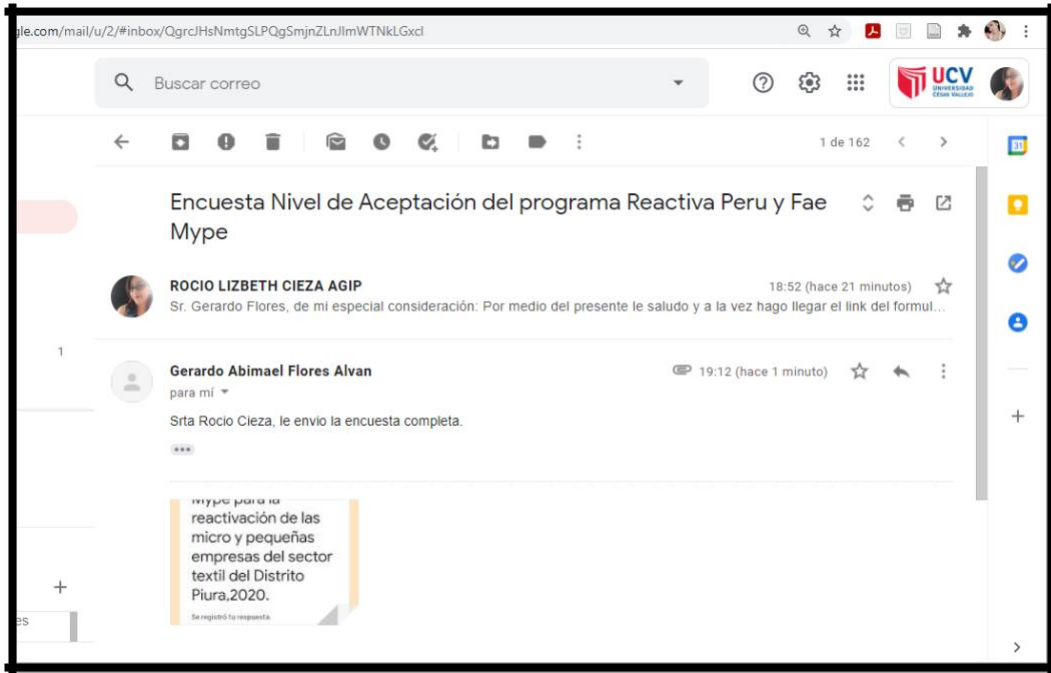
gle.com/mail/u/2/#inbox/QgrcJHsNmtgSLPQgSmjnZLnJlmWTNkLGxcl

Buscar correo

UCV UNIVERSIDAD CÉSAR VALLEJO

1 de 162

Encuesta Nivel de Aceptación del programa Reactiva Peru y Fae Mype

ROCIO LIZBETH CIEZA AGIP
18:52 (hace 21 minutos)
Sr. Gerardo Flores, de mi especial consideración: Por medio del presente le saludo y a la vez hago llegar el link del formul...

1

Gerardo Abimael Flores Alvan
19:12 (hace 1 minuto)
para mí

Srta Rocio Cieza, le envio la encuesta completa.

Mype para la reactivación de las micro y pequeñas empresas del sector textil del Distrito Piura,2020.

Se registró tu respuesta

31

es